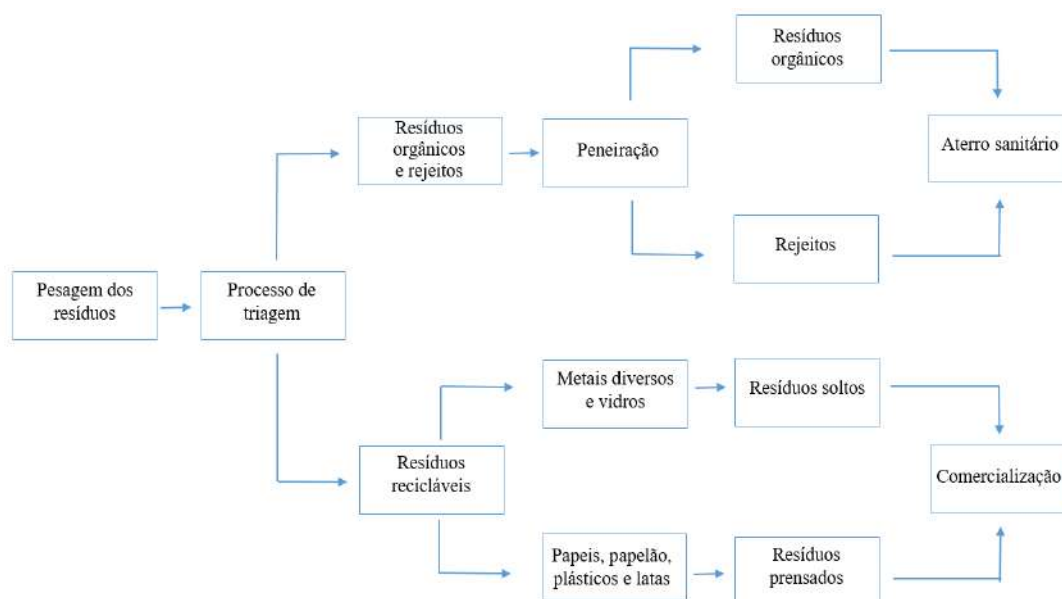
Pesagem dos resíduos

Processo de triagem

Resíduos orgânicos e rejeitos

Peneiração

Resíduos orgânicos

Rejeitos

Aterro sanitário

Resíduos recicláveis

Metais diversos e vidros

Resíduos soltos

Papeis, papelão, plásticos e latas

Resíduos prensados

Comercialização